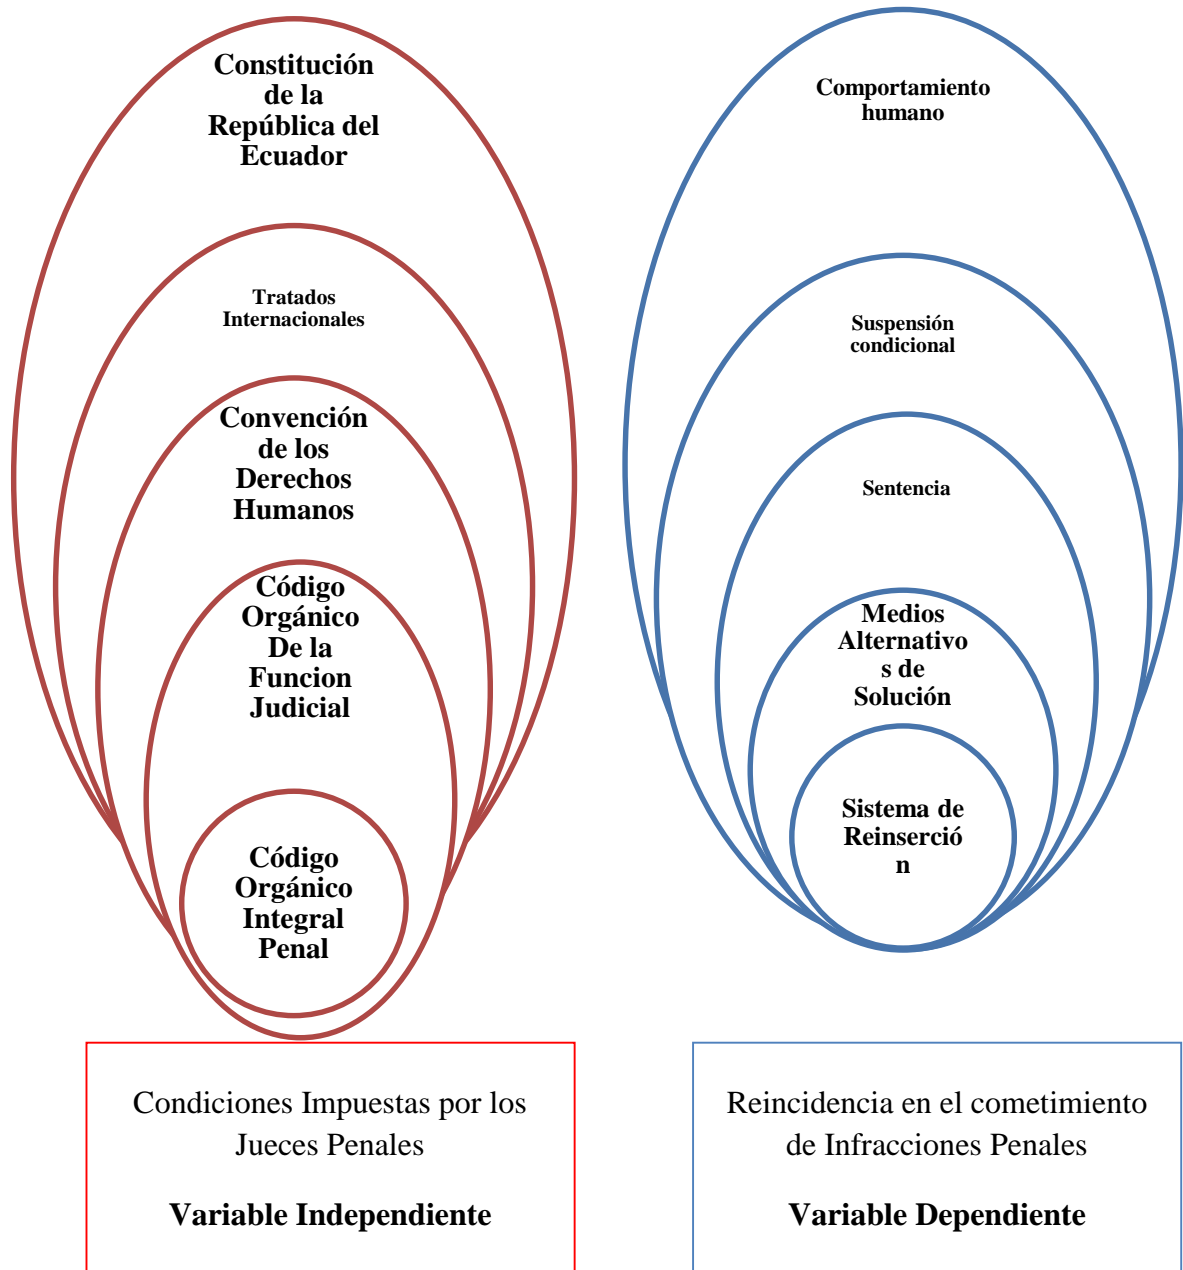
Constitución de la República del Ecuador

Tratados Internacionales

Convención de los Derechos Humanos

Código Orgánico De la Funcion Judicial

Código Orgánico Integral Penal

Comportamiento humano

Suspensión condicional

Sentencia

Medios Alternativos de Solución

Sistema de Reinserción

Condiciones Impuestas por los Jueces Penales

**Variable Independiente**

Reincidencia en el cometimiento de Infracciones Penales

**Variable Dependiente**